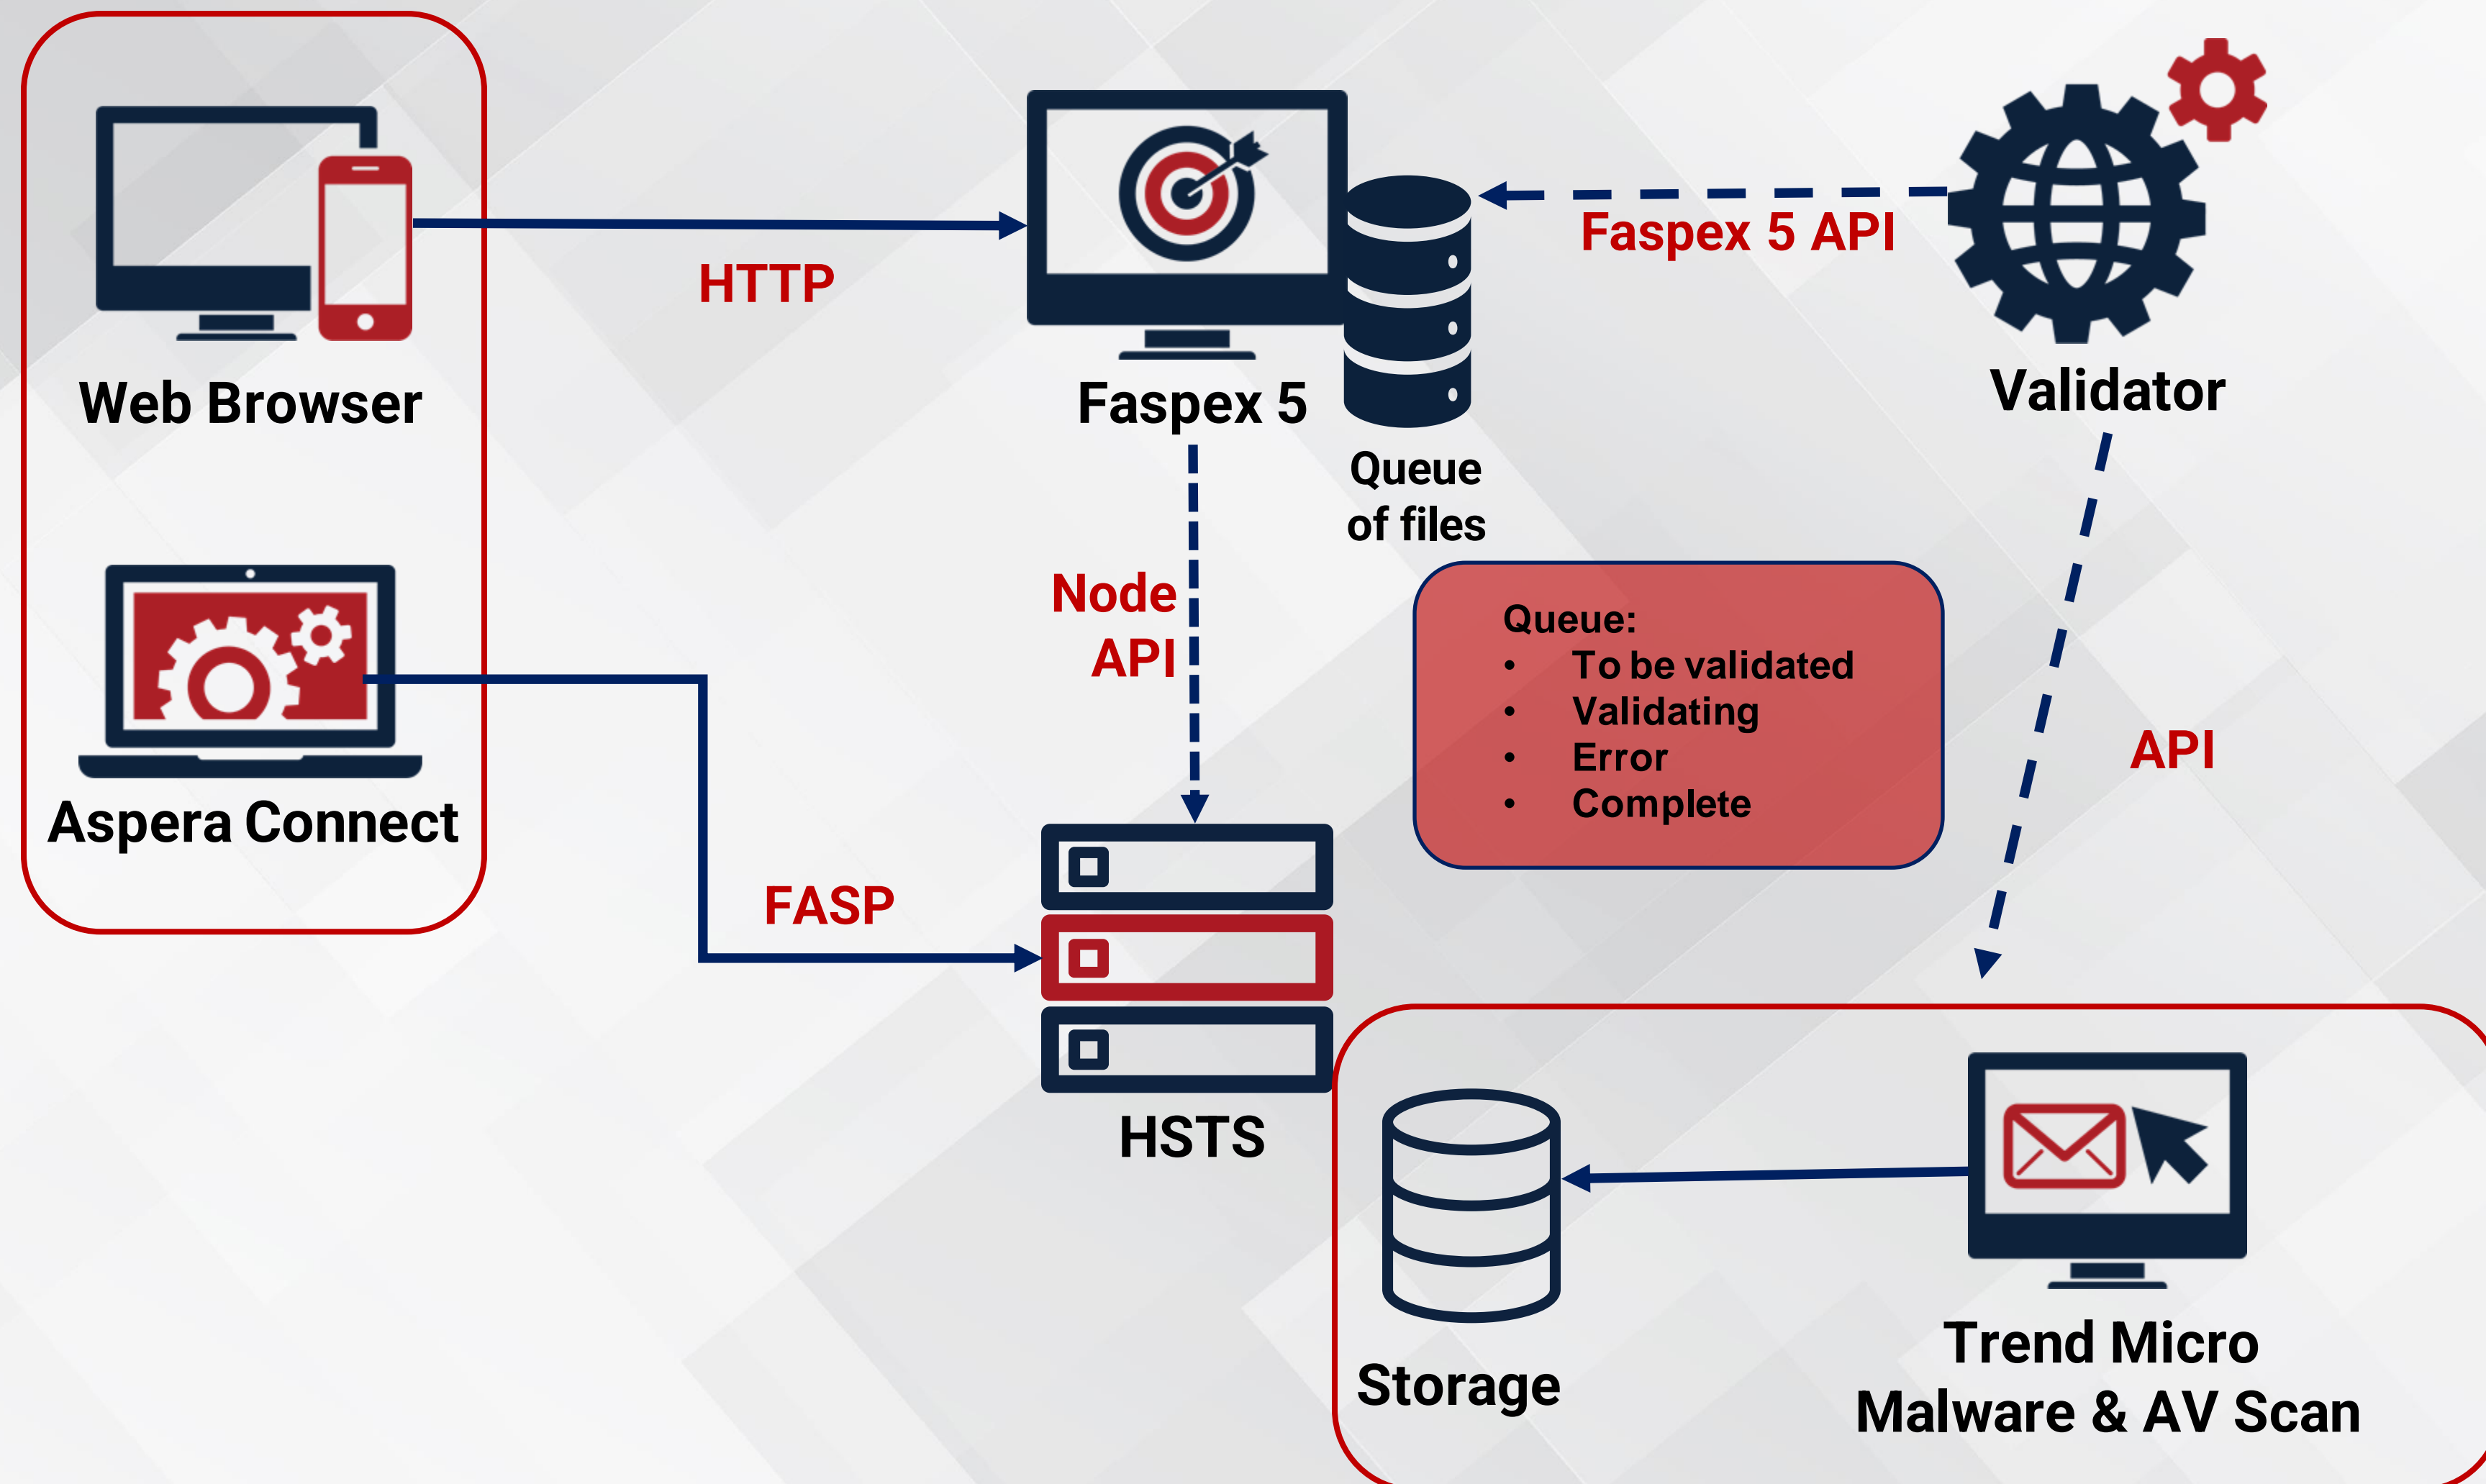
Web Browser

HTTP

Faspex 5

Queue of files

Faspex 5 API

Validator

Node API

Queue:
- To be validated
- Validating
- Error
- Complete

API

Aspera Connect

FASP

HSTS

Storage

Trend Micro Malware & AV Scan